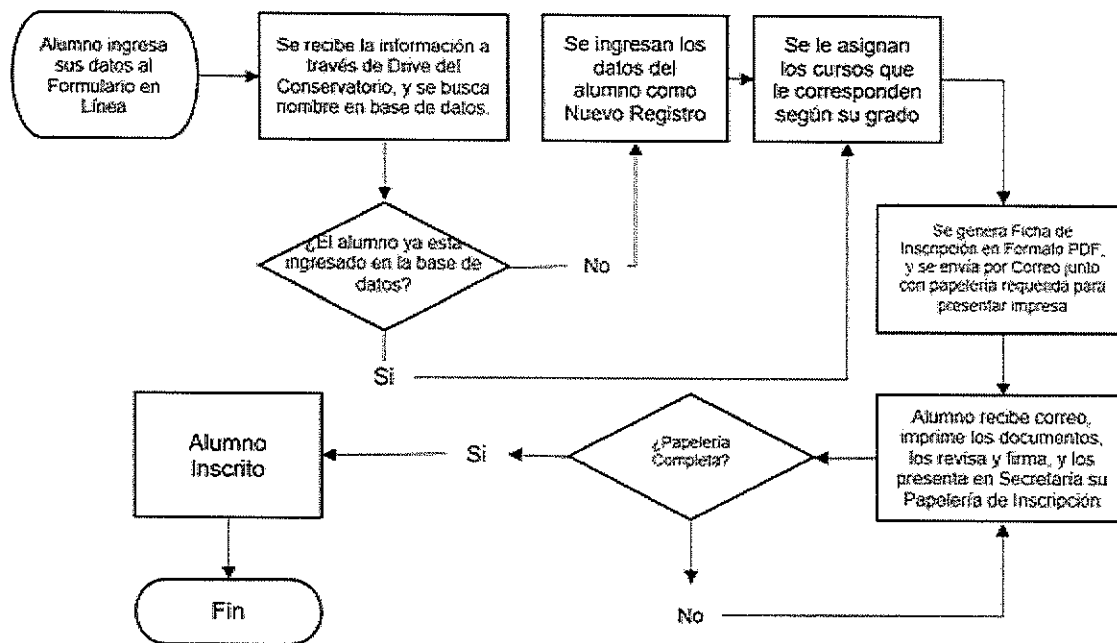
Alumno ingresa sus datos al Formulario en Línea

Se recibe la información a través de Drive del Conservatorio, y se busca nombre en base de datos.

Se ingresan los datos del alumno como Nuevo Registro

Se le asignan los cursos que le corresponden según su grado

¿El alumno ya esta ingresado en la base de datos?

No

Si

Se genera Ficha de Inscripción en Formato PDF, y se envía por Correo junto con papelería requerida para presentar impresa

Alumno recibe correo, imprime los documentos, los revisa y firma, y los presenta en Secretaría su Papelería de Inscripción

¿Papelería Completa?

Si

No

Alumno Inscrito

Fin